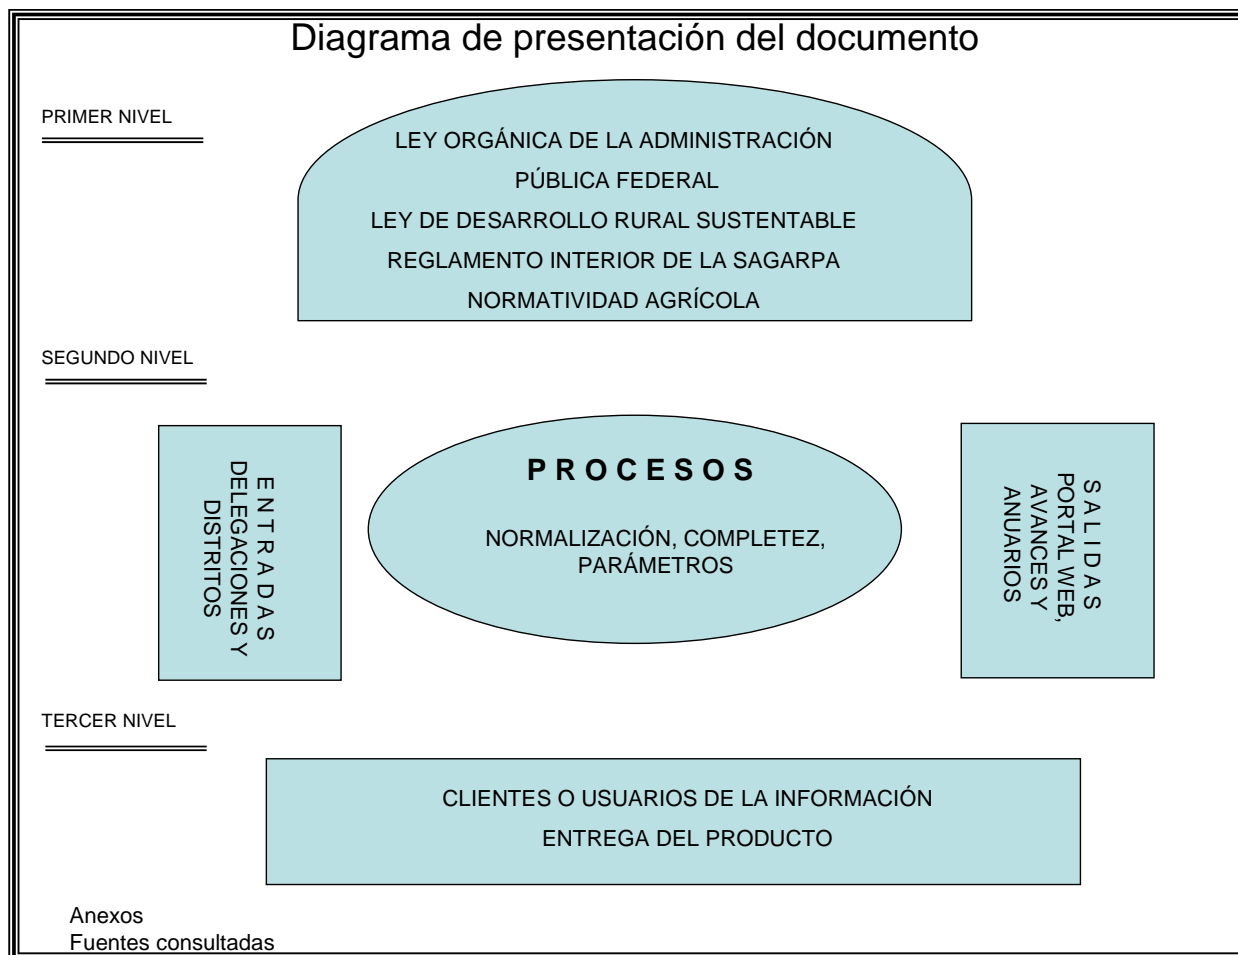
Diagrama de presentación del documento

PRIMER NIVEL

LEY ORGÁNICA DE LA ADMINISTRACIÓN
PÚBLICA FEDERAL
LEY DE DESARROLLO RURAL SUSTENTABLE
REGLAMENTO INTERIOR DE LA SAGARPA
NORMATIVIDAD AGRÍCOLA

SEGUNDO NIVEL

E N T R A D A S
DELEGACIONES Y
DISTRITOS

P R O C E S O S

NORMALIZACIÓN, COMPLETEZ, PARÁMETROS

S A L I D A S
PORTAL WEB,
AVANCES Y
ANUARIOS

TERCER NIVEL

CLIENTES O USUARIOS DE LA INFORMACIÓN
ENTREGA DEL PRODUCTO

Anexos
Fuentes consultadas